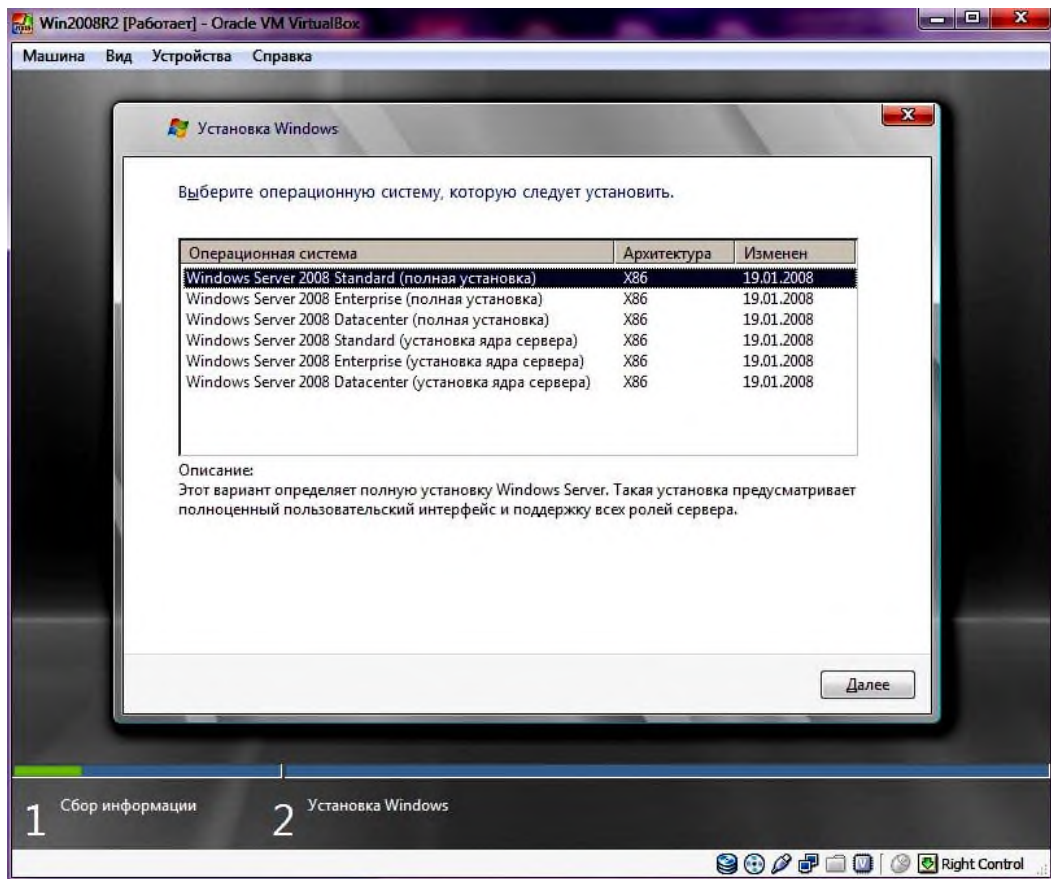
Win2008R2 [Работает] - Oracle VM VirtualBox

Машина Вид Устройства Справка

Установка Windows

Выберите операционную систему, которую следует установить.

| Операционная система | Архитектура | Изменен |
|---|---|---|
| Windows Server 2008 Standard (полная установка) | X86 | 19.01.2008 |
| Windows Server 2008 Enterprise (полная установка) | X86 | 19.01.2008 |
| Windows Server 2008 Datacenter (полная установка) | X86 | 19.01.2008 |
| Windows Server 2008 Standard (установка ядра сервера) | X86 | 19.01.2008 |
| Windows Server 2008 Enterprise (установка ядра сервера) | X86 | 19.01.2008 |
| Windows Server 2008 Datacenter (установка ядра сервера) | X86 | 19.01.2008 |

Описание:
Этот вариант определяет полную установку Windows Server. Такая установка предусматривает полноценный пользовательский интерфейс и поддержку всех ролей сервера.

Далее

1 Сбор информации

2 Установка Windows

Right Control